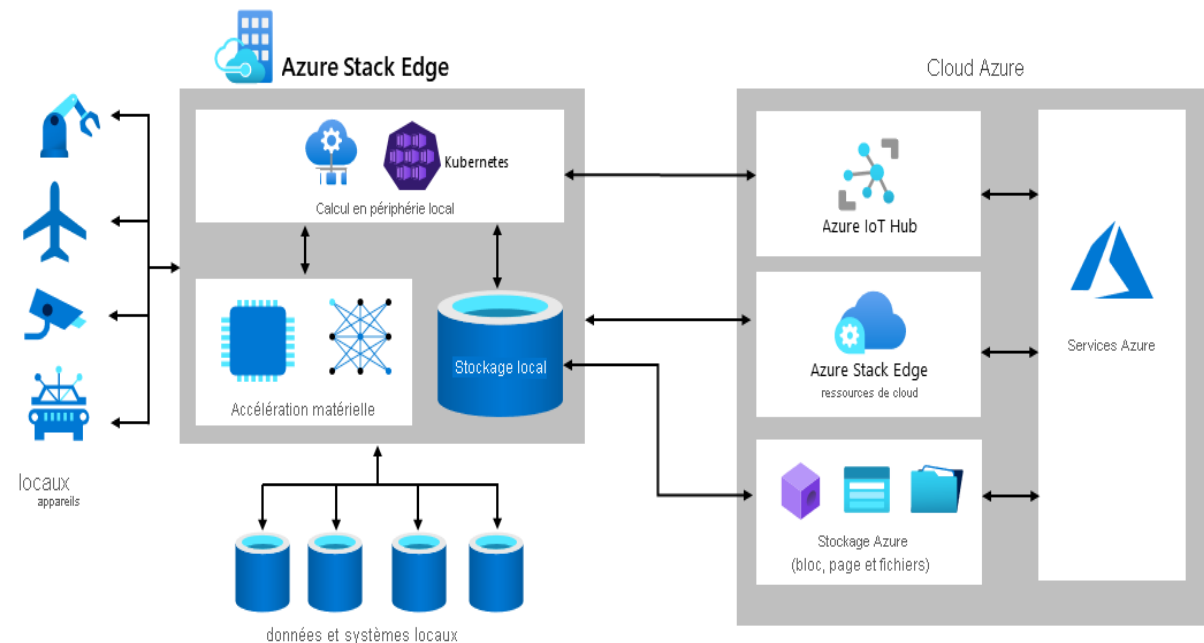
Azure Stack Edge

Cloud Azure

Kubernetes

Calcul en périphérie local

Accélération matérielle

Stockage local

Azure IoT Hub

Azure Stack Edge
ressources de cloud

Stockage Azure
(bloc, page et fichiers)

Services Azure

locaux
appareils

données et systèmes locaux